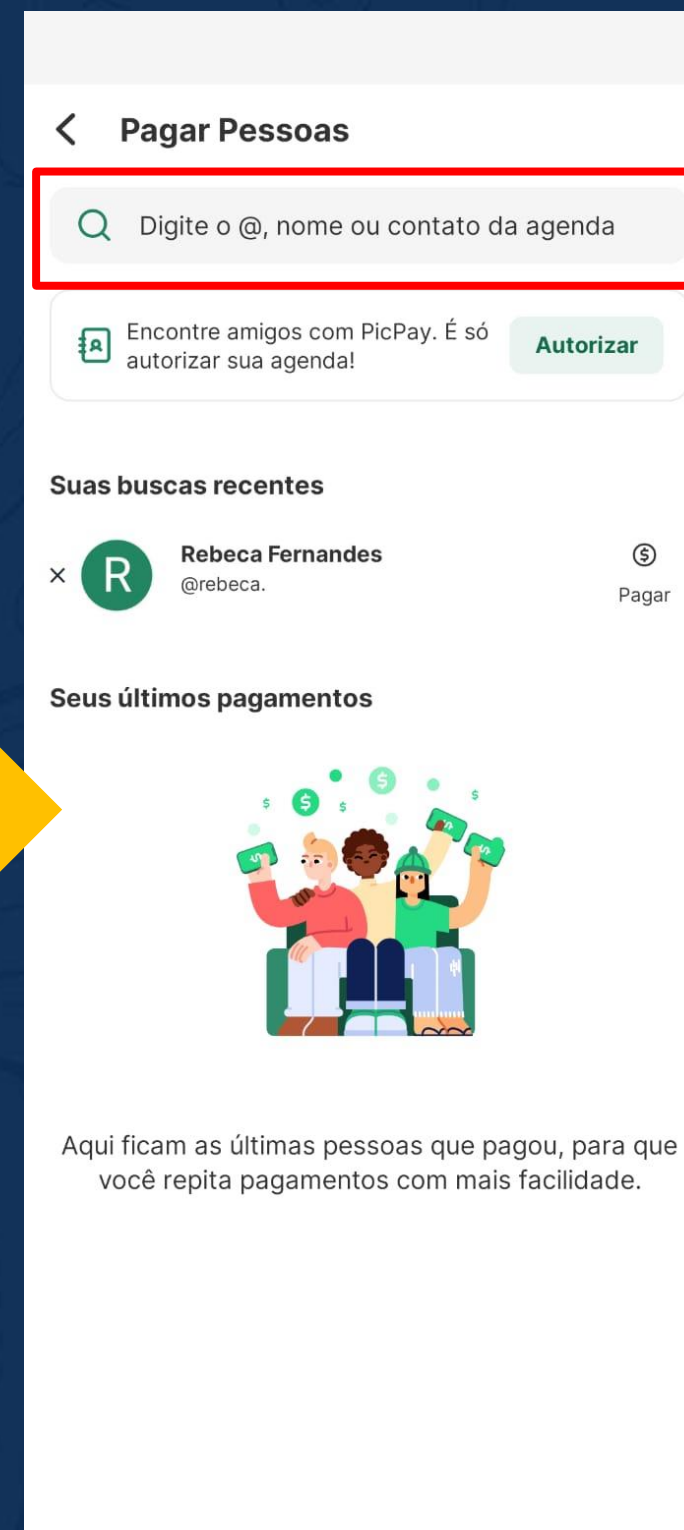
Pagar Pessoas

Digite o @, nome ou contato da agenda

Encontre amigos com PicPay. É só autorizar sua agenda!

Autorizar

Suas buscas recentes

×

R

Rebeca Fernandes

@rebeca.

Pagar

Seus últimos pagamentos

Aqui ficam as últimas pessoas que pagou, para que você repita pagamentos com mais facilidade.